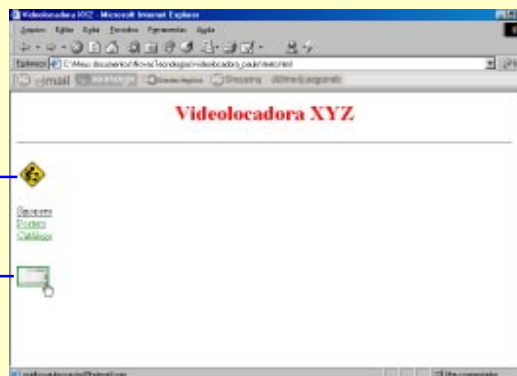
Videolocadora XYZ - Microsoft Internet Explorer

Arquivo Editar Exibir Favoritos Ferramentas Ajuda

Endereço C:\Meus documentos\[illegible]\videolocadora_paulo\teste.html

Videolocadora XYZ

Sinopses
Pôsters
Catálogo

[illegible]

Meu computador